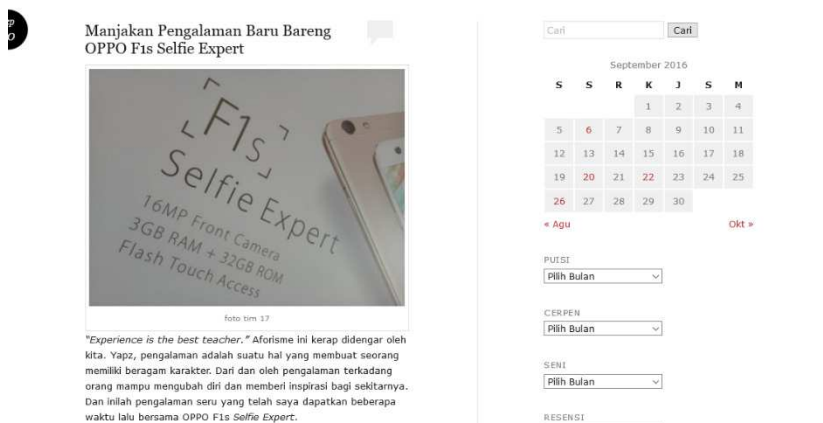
Manjakan Pengalaman Baru Bareng OPPO F1s Selfie Expert

F1s
Selfie Expert
16MP Front Camera
3GB RAM + 32GB ROM
Flash Touch Access

foto tim 17

"Experience is the best teacher." Aforisme ini kerap didengar oleh kita. Yapz, pengalaman adalah suatu hal yang membuat seorang memiliki beragam karakter. Dari dan oleh pengalaman terkadang orang mampu mengubah diri dan memberi inspirasi bagi sekitarnya. Dan inilah pengalaman seru yang telah saya dapatkan beberapa waktu lalu bersama OPPO F1s Selfie Expert.

Cari Cari

September 2016

| S | S | R | K | J | S | M |
|---|---|---|---|---|---|---|
| | | | 1 | 2 | 3 | 4 |
| 5 | 6 | 7 | 8 | 9 | 10 | 11 |
| 12 | 13 | 14 | 15 | 16 | 17 | 18 |
| 19 | 20 | 21 | 22 | 23 | 24 | 25 |
| 26 | 27 | 28 | 29 | 30 | | |

« Agu Okt »

PUISI
Pilih Bulan

CERPEN
Pilih Bulan

SENI
Pilih Bulan

RESENSI